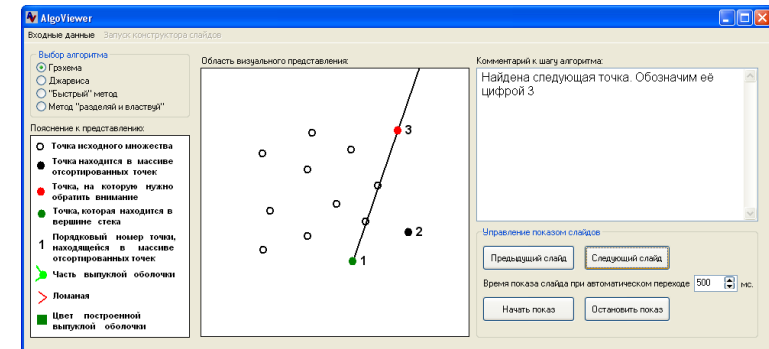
AlgoViewer

Входные данные   Запуск конструктора слайдов

Выбор алгоритма
Грэхема
Джарвиса
"Быстрый" метод
Метод "разделяй и властвуй"

Пояснение к представлению:
Точка исходного множества
Точка находится в массиве отсортированных точек
Точка, на которую нужно обратить внимание
Точка, которая находится в вершине стека
1 Порядковый номер точки, находящейся в массиве отсортированных точек
Часть выпуклой оболочки
Ломаная
Цвет построенной выпуклой оболочки

Область визуального представления:

3
2
1

Комментарий к шагу алгоритма:
Найдена следующая точка. Обозначим её цифрой 3

Управление показом слайдов
Предыдущий слайд   Следующий слайд
Время показа слайда при автоматическом переходе 500 мс.
Начать показ   Остановить показ